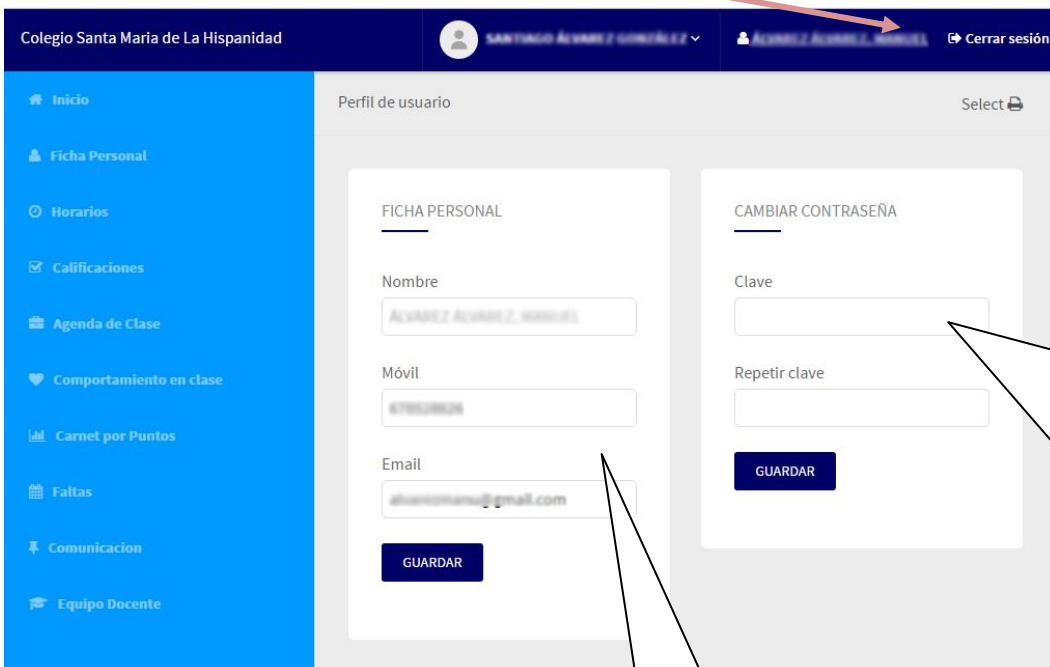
Colegio Santa Maria de La Hispanidad

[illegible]

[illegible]

Cerrar sesión

Inicio

Ficha Personal

Horarios

Calificaciones

Agenda de Clase

Comportamiento en clase

Carnet por Puntos

Faltas

Comunicacion

Equipo Docente

Perfil de usuario

Select

FICHA PERSONAL

Nombre

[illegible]

Móvil

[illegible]

Email

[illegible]@gmail.com

GUARDAR

CAMBIAR CONTRASEÑA

Clave

Repetir clave

GUARDAR